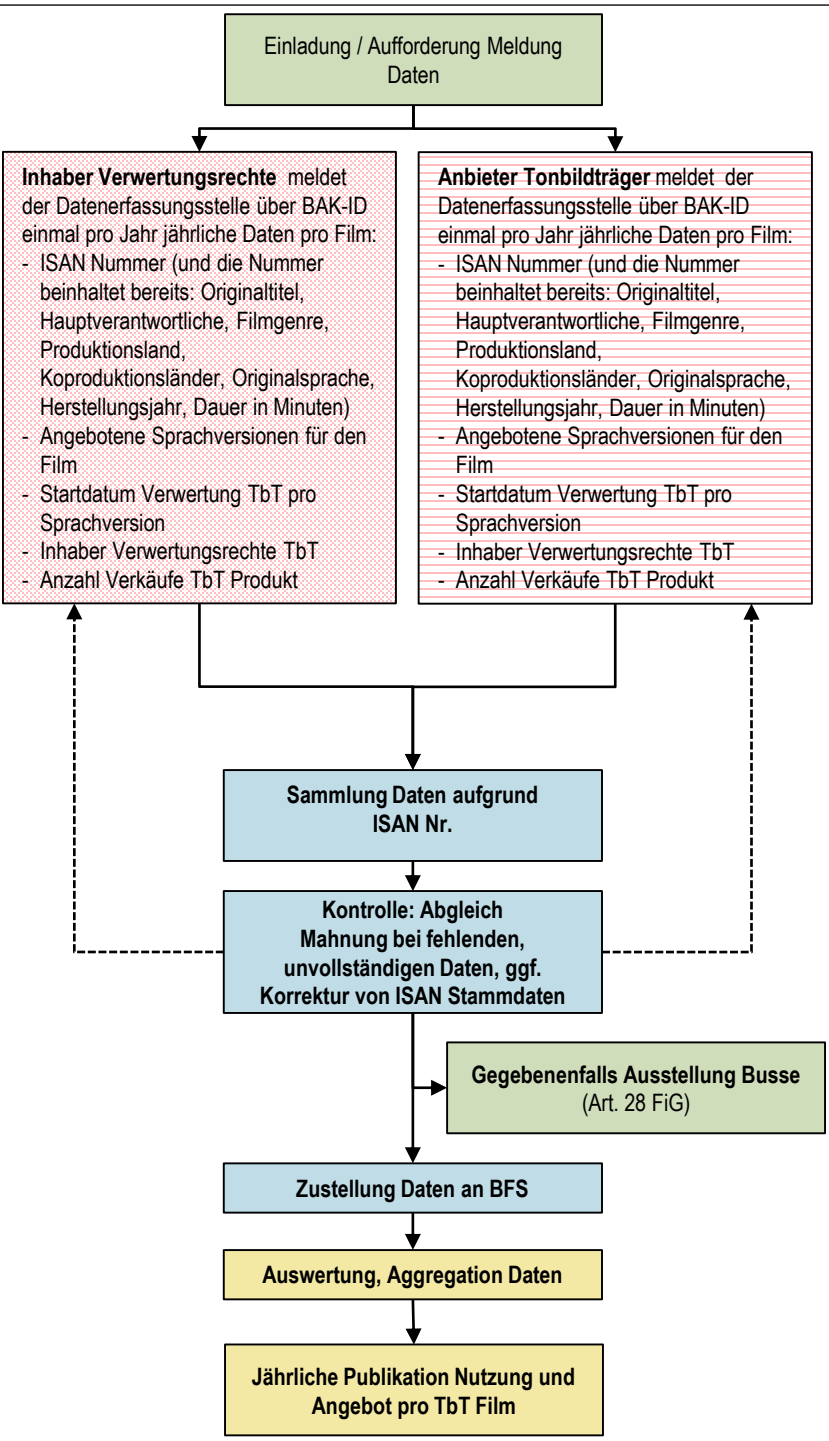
Einladung / Aufforderung Meldung Daten

**Inhaber Verwertungsrechte** meldet der Datenerfassungsstelle über BAK-ID einmal pro Jahr jährliche Daten pro Film:
- ISAN Nummer (und die Nummer beinhaltet bereits: Originaltitel, Hauptverantwortliche, Filmgenre, Produktionsland, Koproduktionsländer, Originalsprache, Herstellungsjahr, Dauer in Minuten)
- Angebotene Sprachversionen für den Film
- Startdatum Verwertung TbT pro Sprachversion
- Inhaber Verwertungsrechte TbT
- Anzahl Verkäufe TbT Produkt

**Anbieter Tonbildträger** meldet der Datenerfassungsstelle über BAK-ID einmal pro Jahr jährliche Daten pro Film:
- ISAN Nummer (und die Nummer beinhaltet bereits: Originaltitel, Hauptverantwortliche, Filmgenre, Produktionsland, Koproduktionsländer, Originalsprache, Herstellungsjahr, Dauer in Minuten)
- Angebotene Sprachversionen für den Film
- Startdatum Verwertung TbT pro Sprachversion
- Inhaber Verwertungsrechte TbT
- Anzahl Verkäufe TbT Produkt

**Sammlung Daten aufgrund ISAN Nr.**

**Kontrolle: Abgleich Mahnung bei fehlenden, unvollständigen Daten, ggf. Korrektur von ISAN Stammdaten**

**Gegebenenfalls Ausstellung Busse** (Art. 28 FiG)

**Zustellung Daten an BFS**

**Auswertung, Aggregation Daten**

**Jährliche Publikation Nutzung und Angebot pro TbT Film**